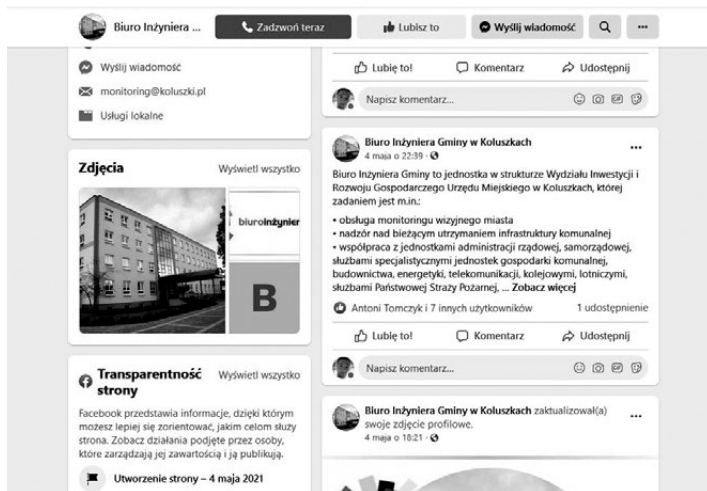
Biuro Inżyniera ...

Zadzwoń teraz

Lubisz to

Wyślij wiadomość

...

Wyślij wiadomość

monitoring@koluszki.pl

Usługi lokalne

Lubię to!

Komentarz

Udostępnij

Napisz komentarz...

Zdjęcia

Wyświetl wszystko

biuroinżynier

B

Biuro Inżyniera Gminy w Koluszkach

4 maja o 22:39 ·

...

Biuro Inżyniera Gminy to jednostka w strukturze Wydziału Inwestycji i Rozwoju Gospodarczego Urzędu Miejskiego w Koluszkach, której zadaniem jest m.in.:

• obsługa monitoringu wizyjnego miasta
• nadzór nad bieżącym utrzymaniem infrastruktury komunalnej
• współpraca z jednostkami administracji rządowej, samorządowej, służbami specjalistycznymi jednostek gospodarki komunalnej, budownictwa, energetyki, telekomunikacji, kolejowymi, lotniczymi, służbami Państwowej Straży Pożarnej, ... Zobacz więcej

Antoni Tomczyk i 7 innych użytkowników

1 udostępnienie

Lubię to!

Komentarz

Udostępnij

Napisz komentarz...

Transparentność strony

Wyświetl wszystko

Facebook przedstawia informacje, dzięki którym możesz lepiej się zorientować, jakim celom służy strona. Zobacz działania podjęte przez osoby, które zarządzają i zawartością i ją publikują.

Utworzenie strony – 4 maja 2021

Biuro Inżyniera Gminy w Koluszkach zaktualizował(a) swoje zdjęcie profilowe.

4 maja o 18:21 ·

...